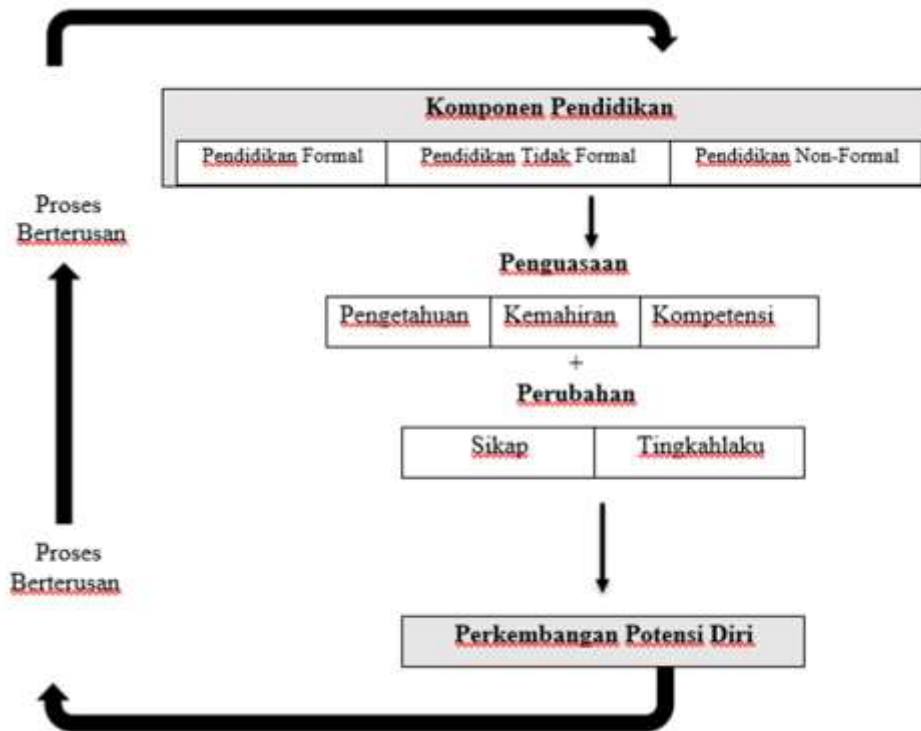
Komponen Pendidikan

| Pendidikan Formal | Pendidikan Tidak Formal | Pendidikan Non-Formal |
|---|---|---|

Proses Berterusan

Penguasaan

| Pengetahuan | Kemahiran | Kompetensi |
|---|---|---|

+

Perubahan

| Sikap | Tingkahlaku |
|---|---|

Proses Berterusan

Perkembangan Potensi Diri